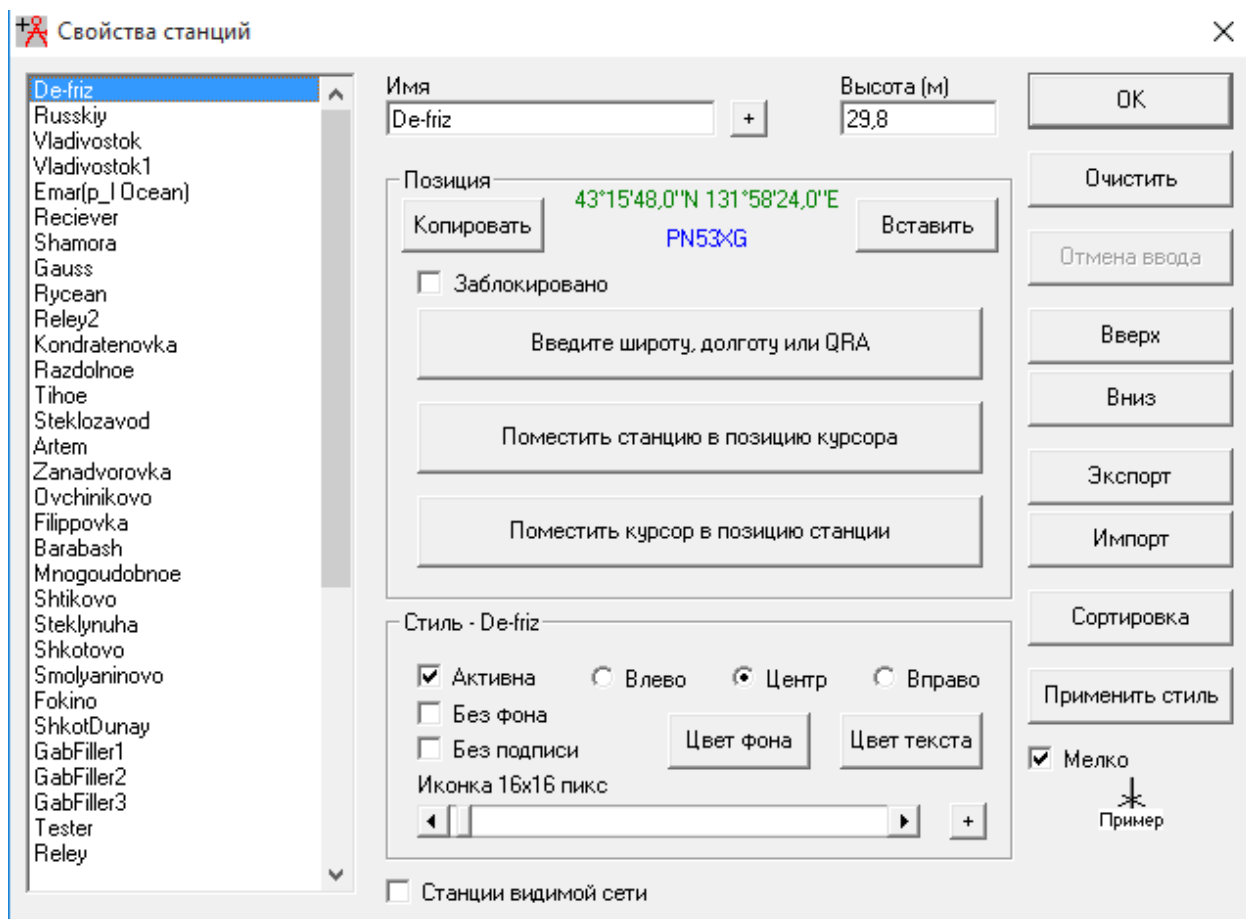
Свойства станций

De-friz
Russkiy
Vladivostok
Vladivostok1
Emar(p_I Ocean)
Reciever
Shamora
Gauss
Rycean
Reley2
Kondratenovka
Razdolnoe
Tihoe
Steklozavod
Artem
Zanadvorovka
Ovchinikovo
Filippovka
Barabash
Mnogoudobnoe
Shtikovo
Steklynuha
Shkotovo
Smolyaninovo
Fokino
ShkotDunay
GabFiller1
GabFiller2
GabFiller3
Tester
Reley

Имя
De-friz
+
Высота (м)
29,8

OK
Очистить
Отмена ввода
Вверх
Вниз
Экспорт
Импорт
Сортировка
Применить стиль
Мелко
Пример

Позиция
Копировать
43°15'48,0"N 131°58'24,0"E
PN53XG
Вставить
Заблокировано
Введите широту, долготу или QRA
Поместить станцию в позицию курсора
Поместить курсор в позицию станции

Стиль - De-friz
Активна
Влево
Центр
Вправо
Без фона
Без подписи
Цвет фона
Цвет текста
Иконка 16x16 пикс
+

Станции видимой сети